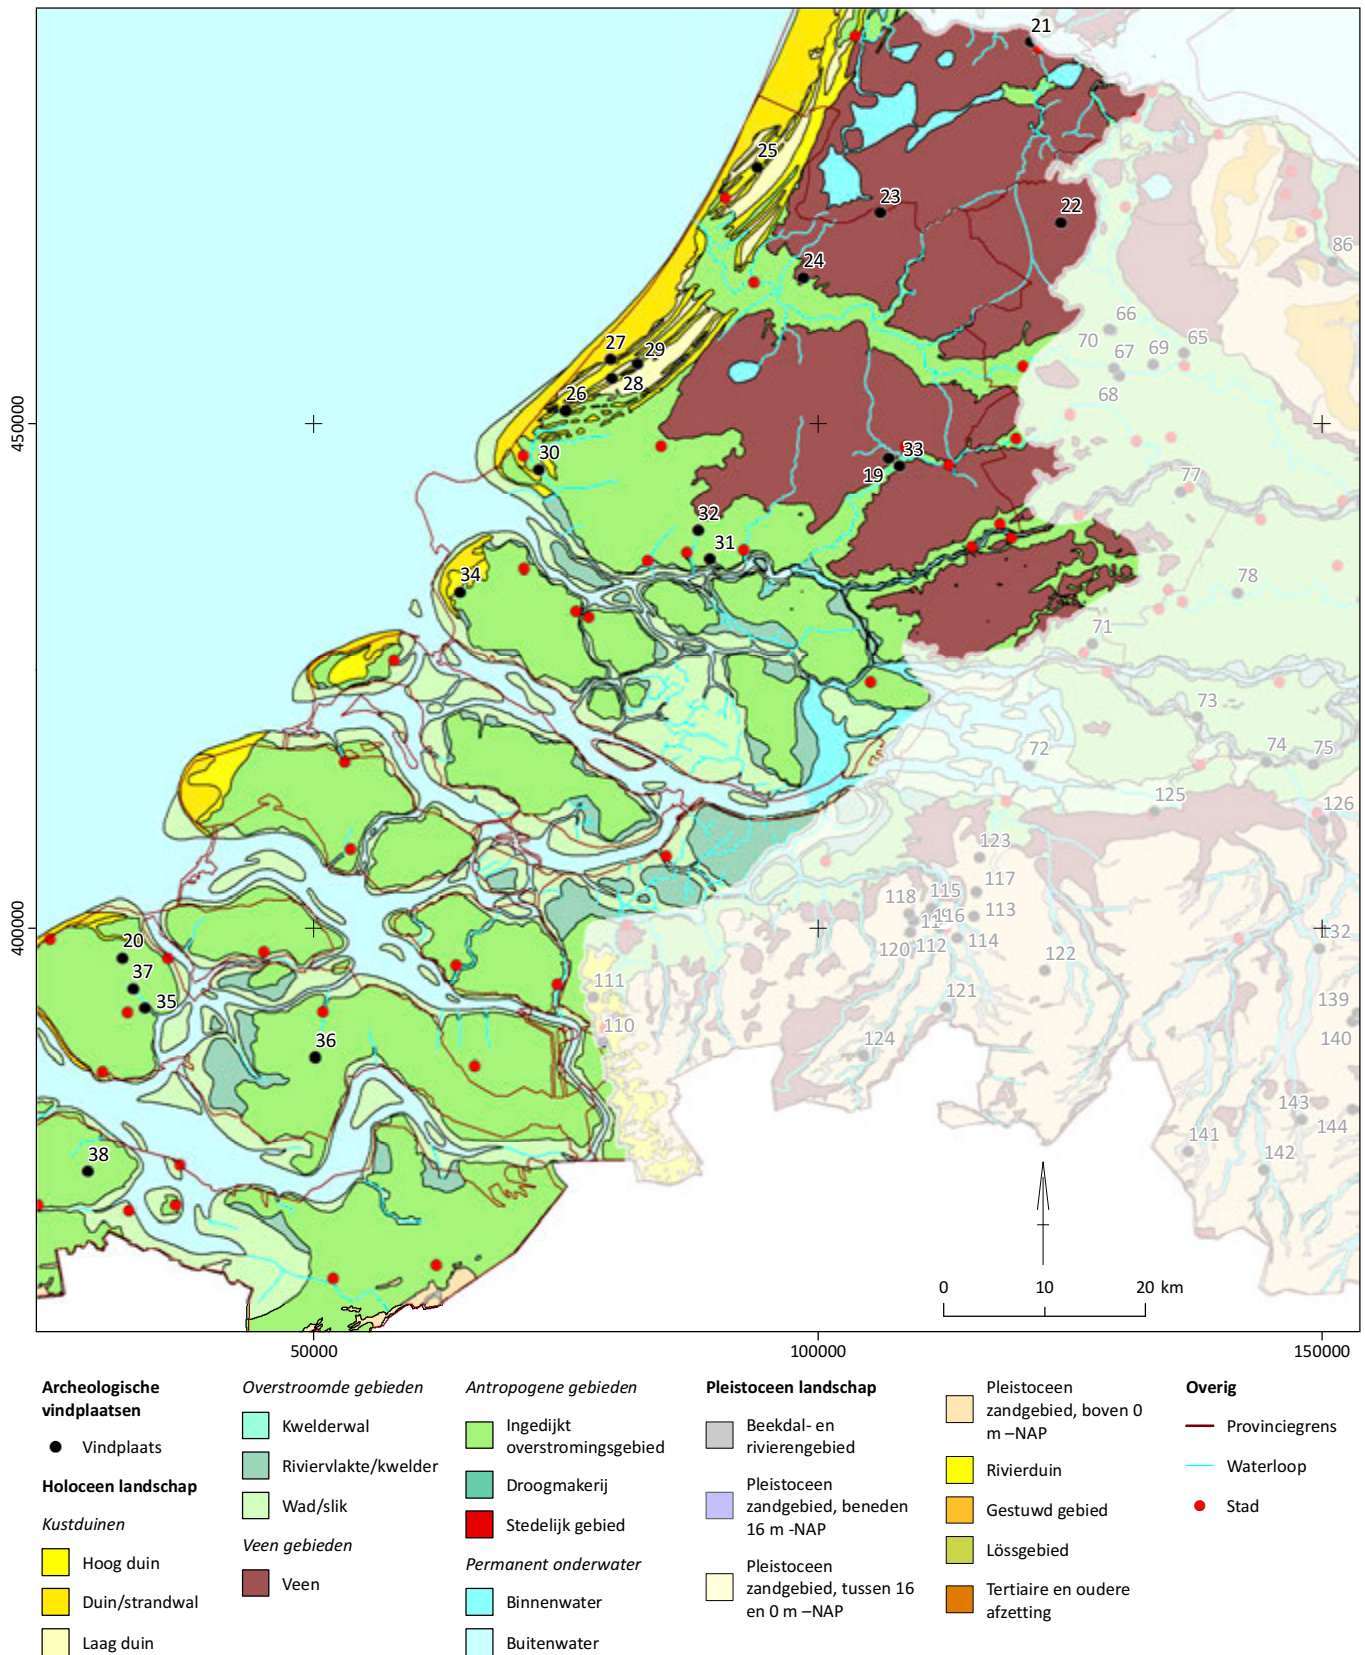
21
25
23
22
86
24
66
70
65
67
69
27
29
28
68
26
450000
33
30
19
77
32
31
78
34
71
73
72
74
75
125
126
123
117
118
115
113
11
116
114
132
120
112
122
20
400000
37
121
111
35
139
110
36
124
140
143
144
141
142
38
0
10
20 km
50000
100000
150000

Archeologische vindplaatsen
Vindplaats
Holoceen landschap
Kustduinen
Hoog duin
Duin/strandwal
Laag duin

Overstroomde gebieden
Kwelderwal
Riviervlakte/kwelder
Wad/slik
Veen gebieden
Veen

Antropogene gebieden
Ingedijkt overstromingsgebied
Droogmakerij
Stedelijk gebied
Permanent onderwater
Binnenwater
Buitenwater

Pleistoceen landschap
Beekdal- en rivierengebied
Pleistoceen zandgebied, beneden 16 m -NAP
Pleistoceen zandgebied, tussen 16 en 0 m –NAP

Pleistoceen zandgebied, boven 0 m –NAP
Rivierduin
Gestuwd gebied
Lössgebied
Tertiaire en oudere afzetting

Overig
Provinciegrens
Waterloop
Stad